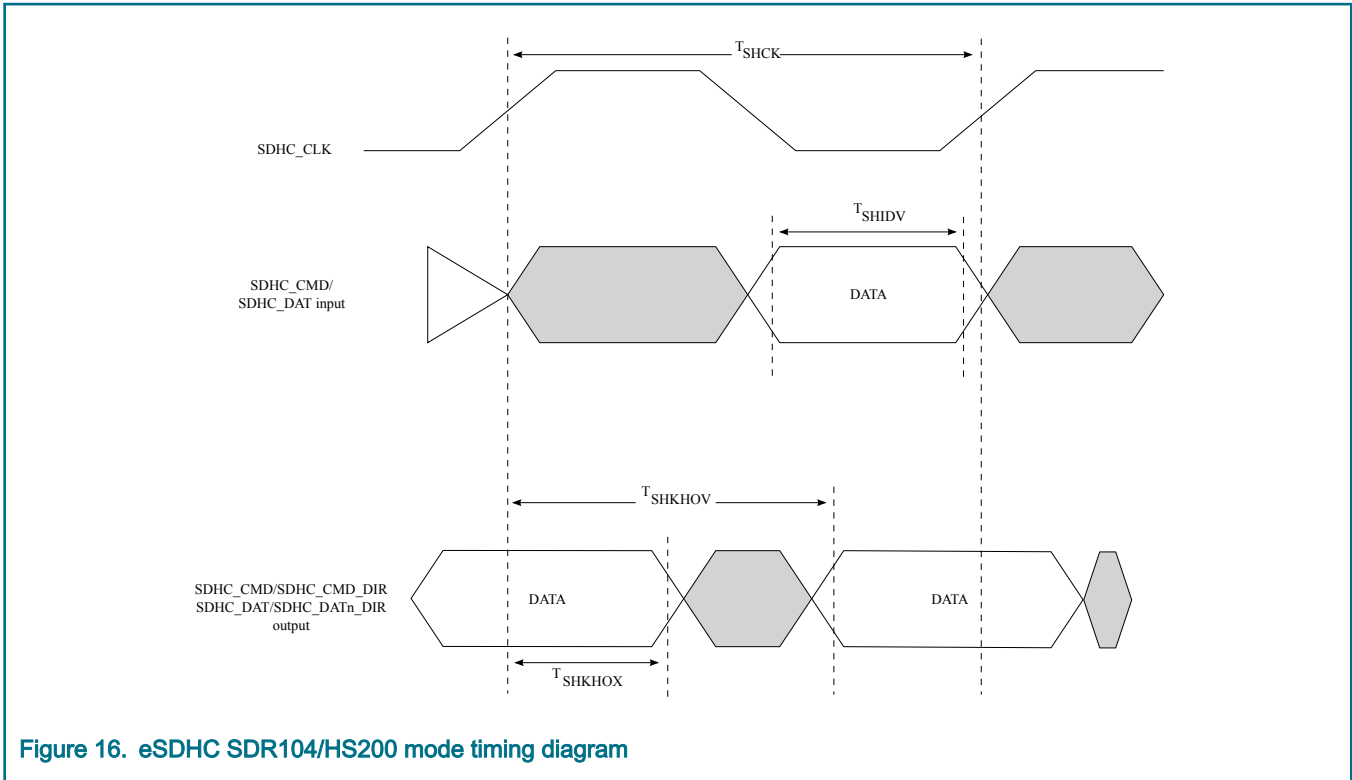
$T_{SHCK}$

SDHC_CLK

$T_{SHIDV}$

SDHC_CMD/
SDHC_DAT input

DATA

$T_{SHKHOV}$

SDHC_CMD/SDHC_CMD_DIR
SDHC_DAT/SDHC_DATn_DIR
output

DATA

DATA

$T_{SHKHOX}$

Figure 16. eSDHC SDR104/HS200 mode timing diagram